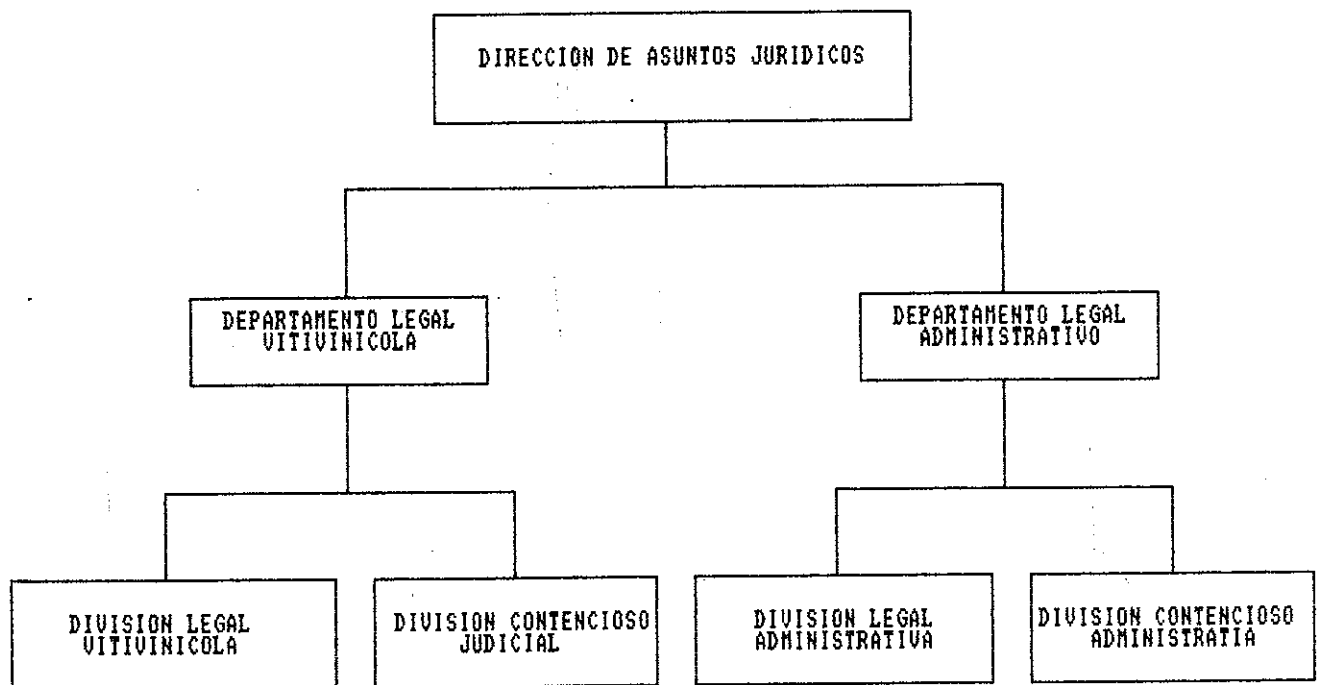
DIRECCION DE ASUNTOS JURIDICOS

DEPARTAMENTO LEGAL VITIVINICOLA

DEPARTAMENTO LEGAL ADMINISTRATIVO

DIVISION LEGAL VITIVINICOLA

DIVISION CONTENCIOSO JUDICIAL

DIVISION LEGAL ADMINISTRATIVA

DIVISION CONTENCIOSO ADMINISTRATIA